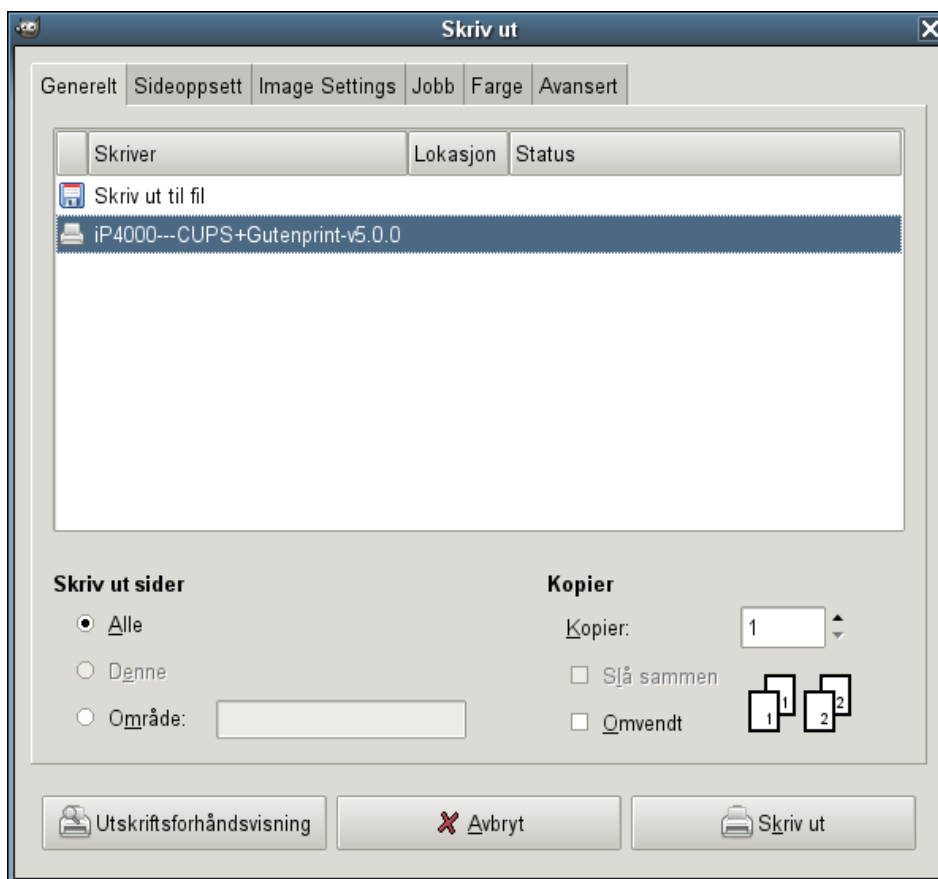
Skriv ut

Generelt | Sideoppsett | Image Settings | Jobb | Farge | Avansert

| | Skriver | Lokasjon | Status |
|---|---|---|---|
| | Skriv ut til fil | | |
| | iP4000---CUPS+Gutenprint-v5.0.0 | | |

Skriv ut sider
Alle
Denne
Område:

Kopier
Kopier: 1
Slå sammen
Omvendt
1 1 2 2

Utskriftsforhåndsvisning
Avbryt
Skriv ut